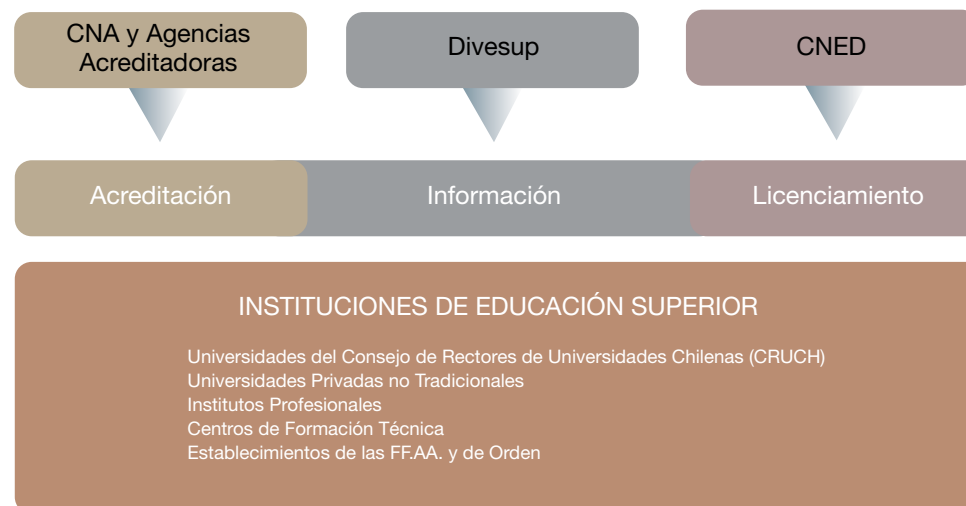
CNA y Agencias Acreditadoras

Divesup

CNED

Acreditación

Información

Licenciamiento

INSTITUCIONES DE EDUCACIÓN SUPERIOR

Universidades del Consejo de Rectores de Universidades Chilenas (CRUCH)
Universidades Privadas no Tradicionales
Institutos Profesionales
Centros de Formación Técnica
Establecimientos de las FF.AA. y de Orden